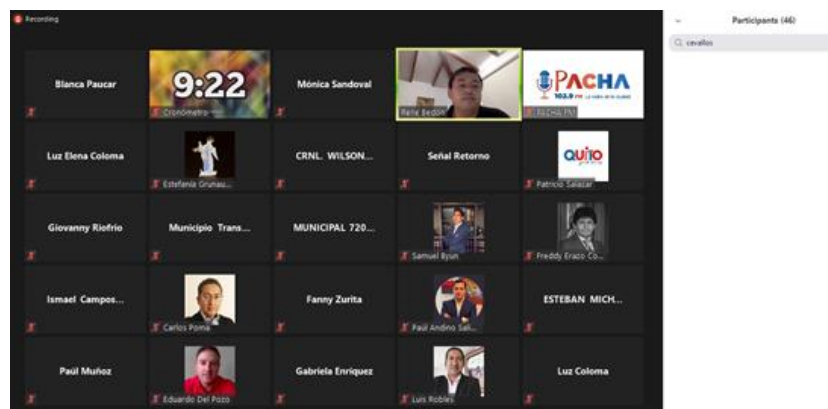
Recording

Participants (46)

cevallos

Blanca Paucar

9:22
Cronómetro

Mónica Sandoval

Rene Bedón

PACHA
102.9 FM
PACHA FM

Luz Elena Coloma

Estefanía Grunau...

CRNL. WILSON...

Señal Retorno

QUITO
Patricio Salazar

Giovanny Riofrio

Municipio Trans...

MUNICIPAL 720...

Samuel Byun

Freddy Erazo Co...

Ismael Campos...

Carlos Poma

Fanny Zurita

Paúl Andino Sal...

ESTEBAN MICH...

Paúl Muñoz

Eduardo Del Pozo

Gabriela Enriquez

Luis Robles

Luz Coloma